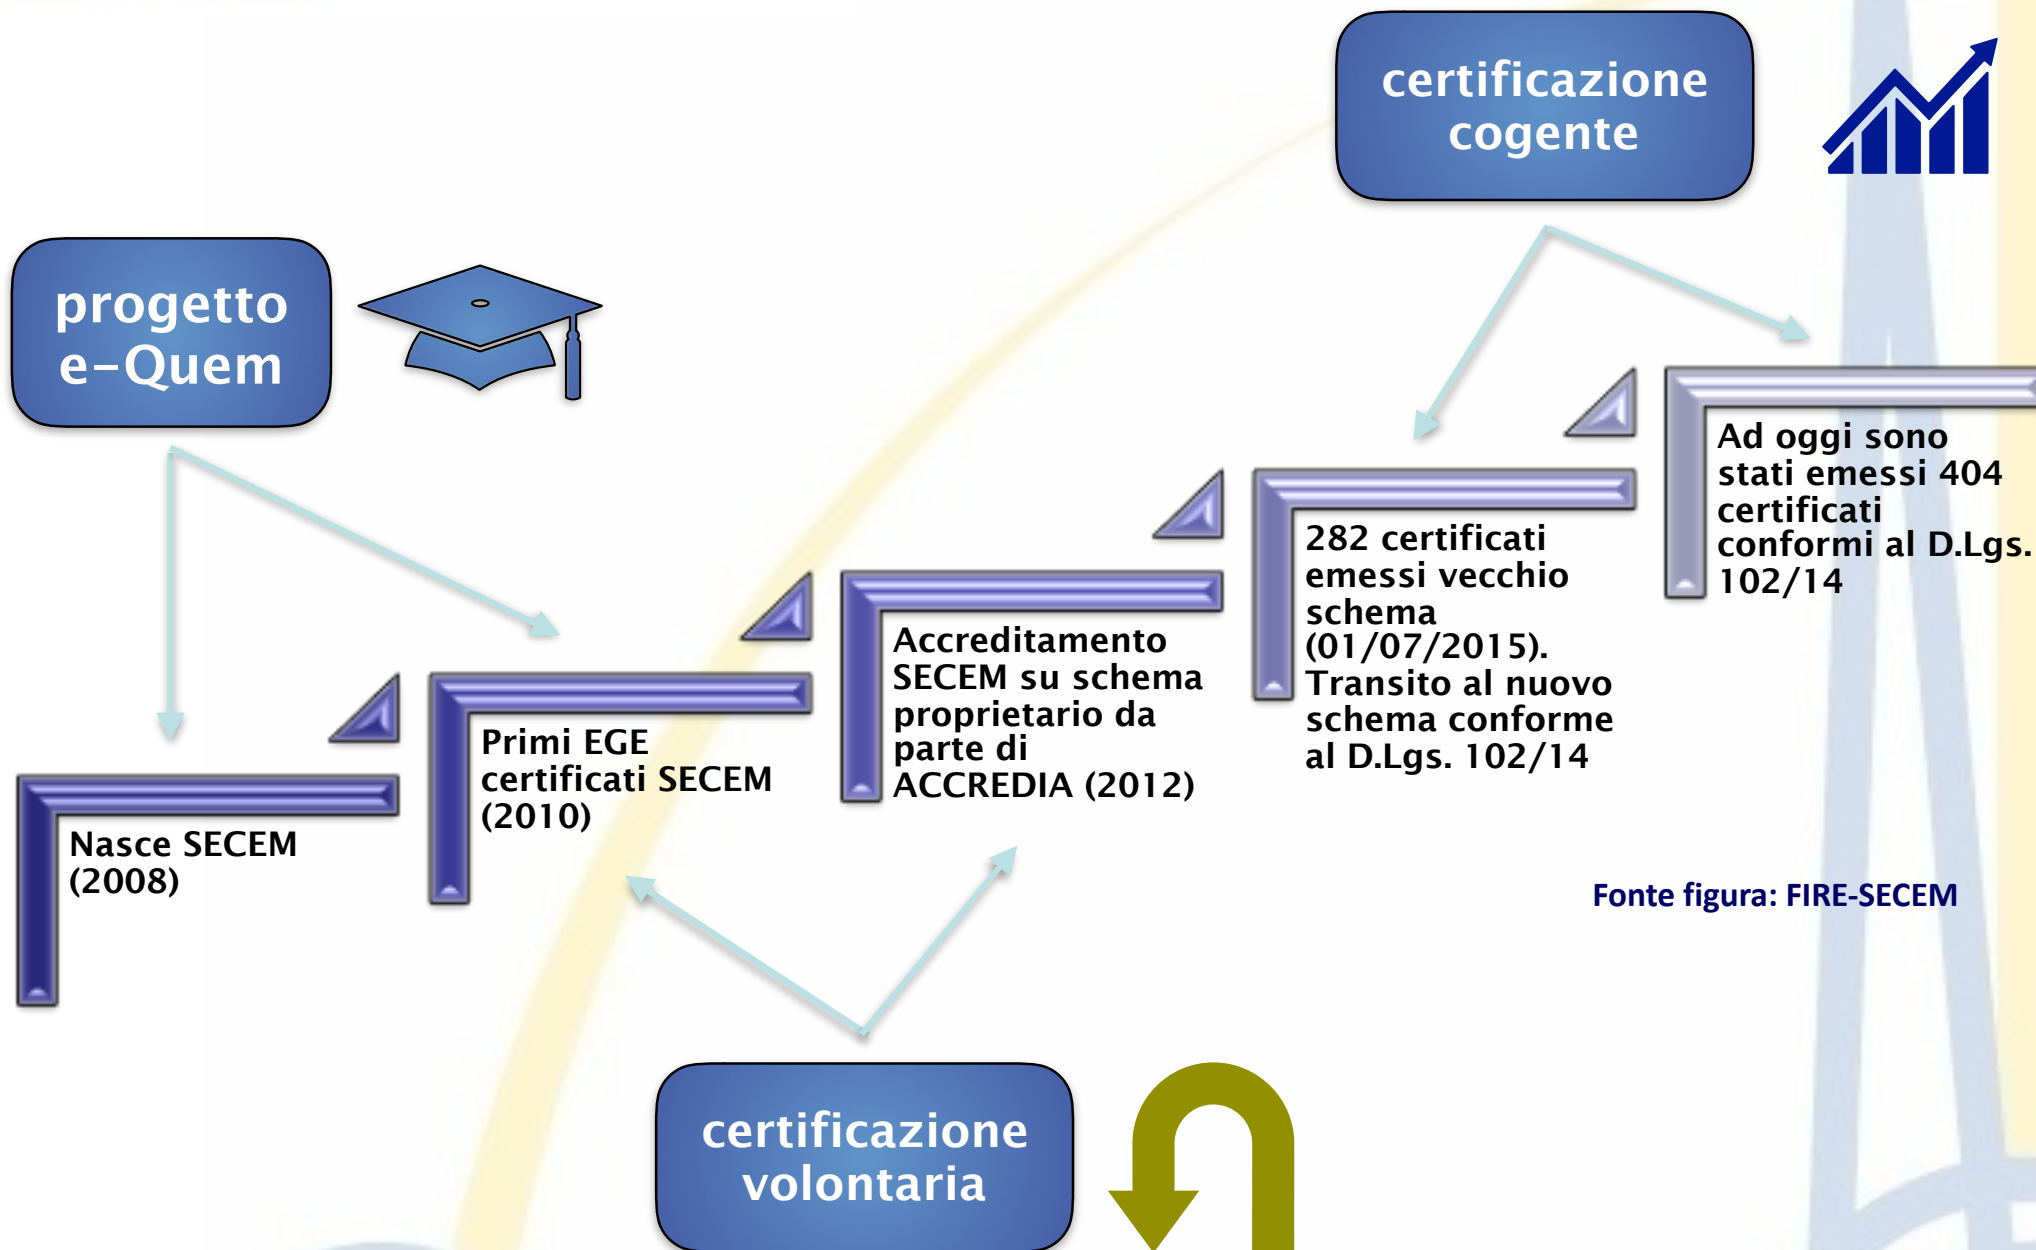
certificazione cogente

progetto e-Quem

Nasce SECEM (2008)

Primi EGE certificati SECEM (2010)

Accreditamento SECEM su schema proprietario da parte di ACCREDIA (2012)

282 certificati emessi vecchio schema (01/07/2015). Transito al nuovo schema conforme al D.Lgs. 102/14

Ad oggi sono stati emessi 404 certificati conformi al D.Lgs. 102/14

Fonte figura: FIRE-SECEM

certificazione volontaria